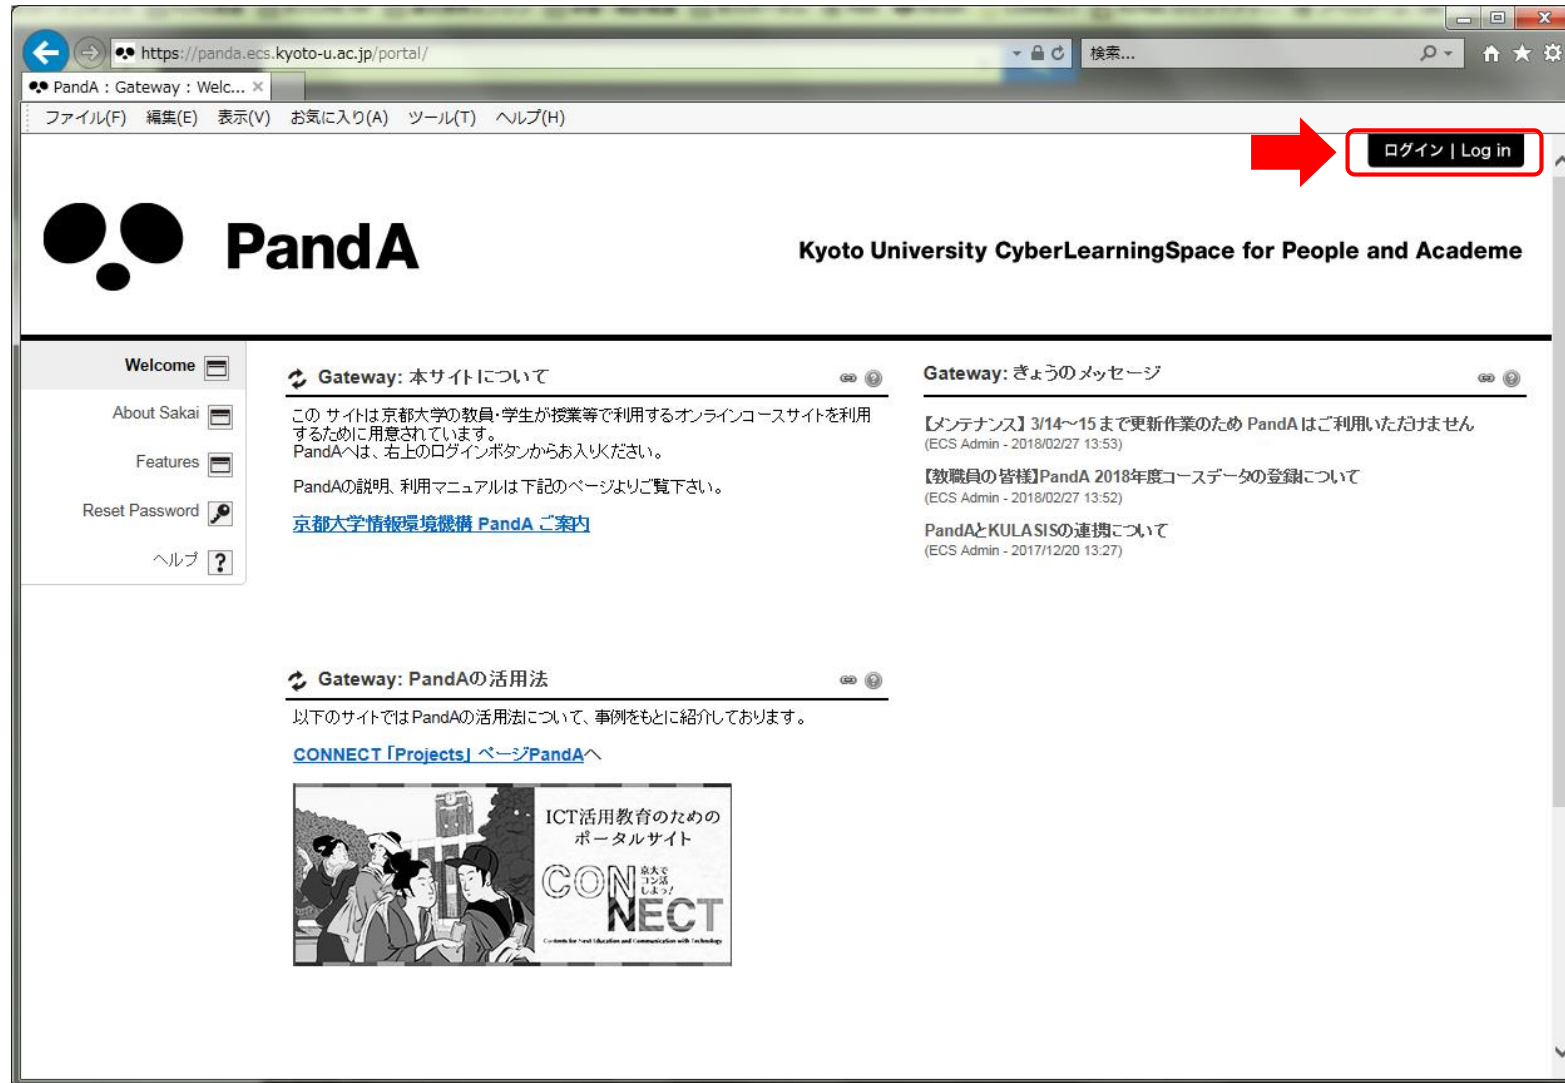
https://panda.ecs.kyoto-u.ac.jp/portal/

検索...

PandA : Gateway : Welc...

ファイル(F) 編集(E) 表示(V) お気に入り(A) ツール(T) ヘルプ(H)

ログイン | Log in

PandA

Kyoto University CyberLearningSpace for People and Academe

Welcome

About Sakai

Features

Reset Password

ヘルプ

Gateway: 本サイトについて

この サイトは京都大学の教員･学生が授業等で利用するオンラインコースサイトを利用するために用意されています。
PandAへは、右上のログインボタンからお入りください。

PandAの説明、利用マニュアルは下記のページよりご覧下さい。

京都大学情報環境機構 PandA ご案内

Gateway: きょうのメッセージ

【メンテナンス】3/14～15まで更新作業のため PandA はご利用いただけません
(ECS Admin - 2018/02/27 13:53)

【教職員の皆様】PandA 2018年度コースデータの登録について
(ECS Admin - 2018/02/27 13:52)

PandAとKULASISの連携について
(ECS Admin - 2017/12/20 13:27)

Gateway: PandAの活用法

以下のサイトでは PandAの活用法について、事例をもとに紹介しております。

CONNECT「Projects」ページPandAへ

ICT活用教育のための ポータルサイト

CONNECT

京大で コン活 しよっ!

Contents for Next Education and Communication with Technology